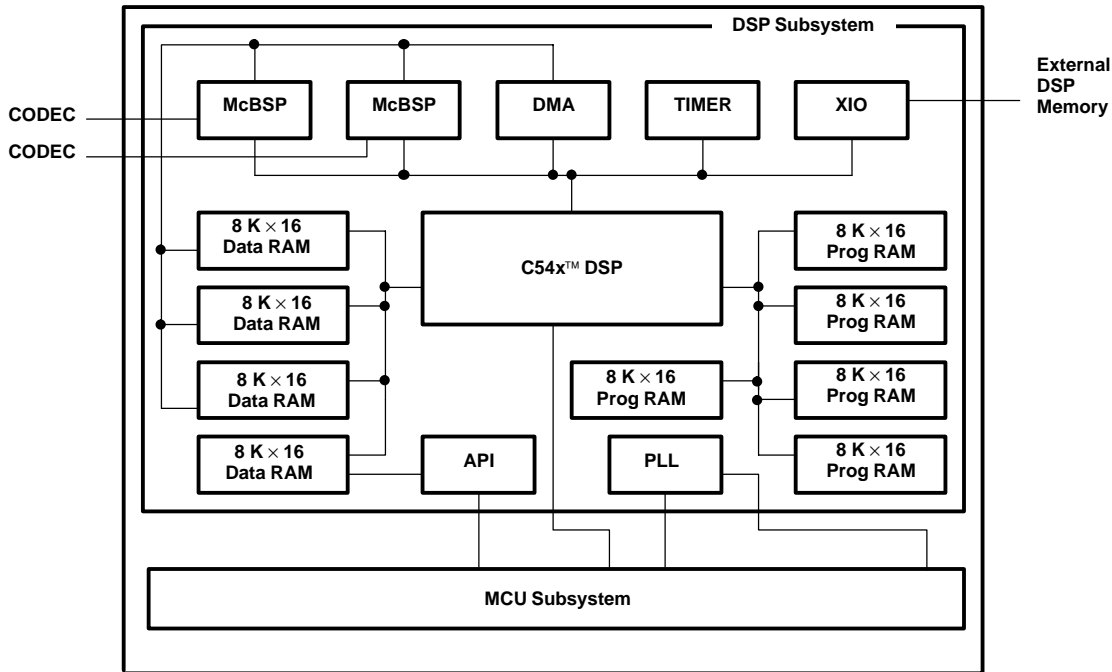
DSP Subsystem

External DSP Memory

CODEC

CODEC

McBSP

McBSP

DMA

TIMER

XIO

8 K $\times$ 16 Data RAM

8 K $\times$ 16 Data RAM

8 K $\times$ 16 Data RAM

8 K $\times$ 16 Data RAM

C54x™ DSP

8 K $\times$ 16 Prog RAM

8 K $\times$ 16 Prog RAM

8 K $\times$ 16 Prog RAM

8 K $\times$ 16 Prog RAM

8 K $\times$ 16 Prog RAM

API

PLL

MCU Subsystem